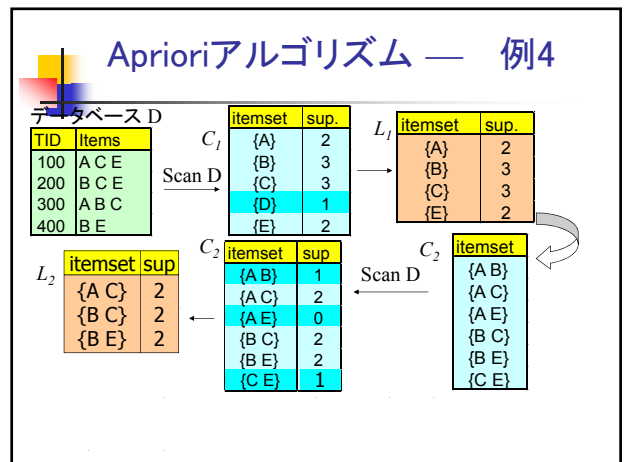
Aprioriアルゴリズム — 例4

データベース D

| TID | Items |
|---|---|
| 100 | A C E |
| 200 | B C E |
| 300 | A B C |
| 400 | B E |

Scan D

$C_1$

| itemset | sup. |
|---|---|
| {A} | 2 |
| {B} | 3 |
| {C} | 3 |
| {D} | 1 |
| {E} | 2 |

$L_1$

| itemset | sup. |
|---|---|
| {A} | 2 |
| {B} | 3 |
| {C} | 3 |
| {E} | 2 |

$C_2$

| itemset |
|---|
| {A B} |
| {A C} |
| {A E} |
| {B C} |
| {B E} |
| {C E} |

Scan D

$C_2$

| itemset | sup |
|---|---|
| {A B} | 1 |
| {A C} | 2 |
| {A E} | 0 |
| {B C} | 2 |
| {B E} | 2 |
| {C E} | 1 |

$L_2$

| itemset | sup |
|---|---|
| {A C} | 2 |
| {B C} | 2 |
| {B E} | 2 |